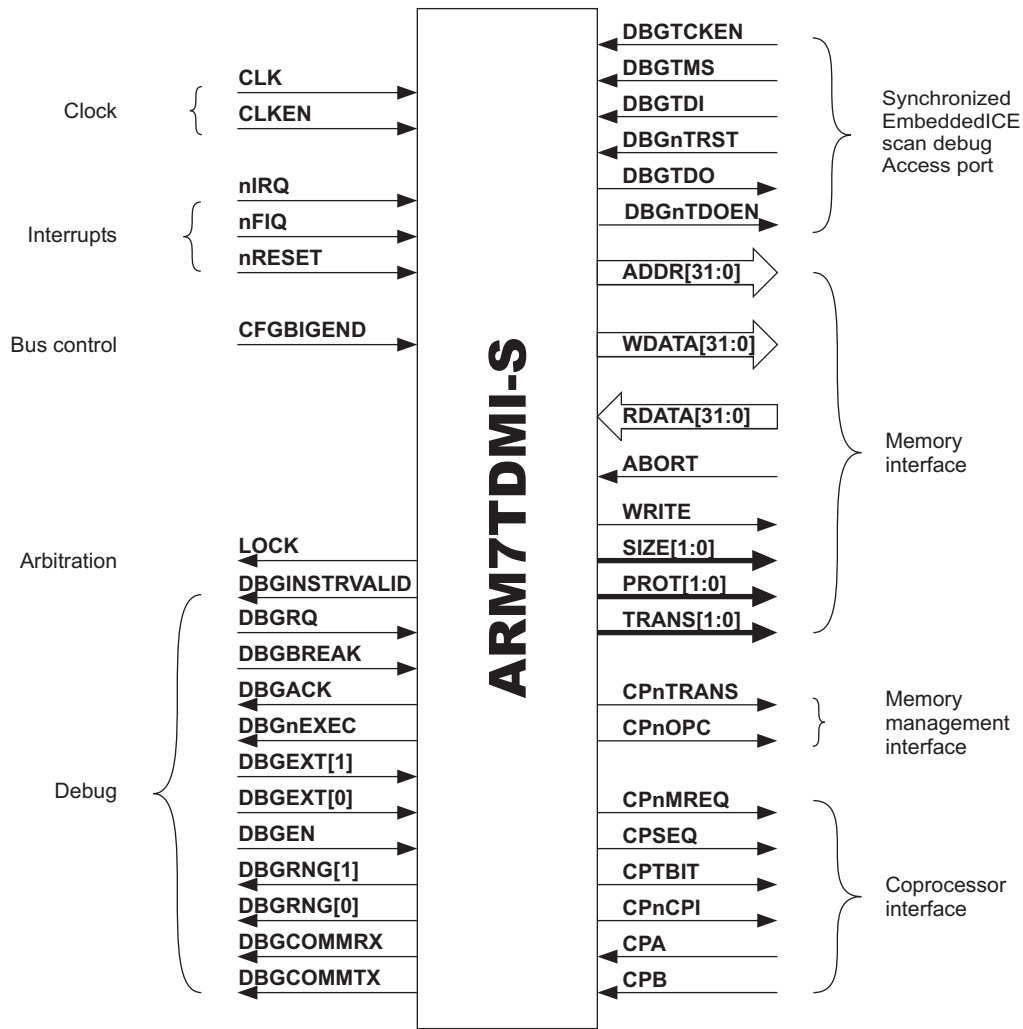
Clock
CLK
CLKEN

Interrupts
nIRQ
nFIQ
nRESET

Bus control
CFGBIGEND

Arbitration
LOCK

DBGINSTRVALID

Debug
DBGRQ
DBGBREAK
DBGACK
DBGnEXEC
DBGEXT[1]
DBGEXT[0]
DBGEN
DBGRNG[1]
DBGRNG[0]
DBGCOMMRX
DBGCOMMTX

ARM7TDMI-S

DBGTCKEN
DBGTMS
DBGTDI
DBGnTRST
DBGTDO
DBGnTDOEN

Synchronized EmbeddedICE scan debug Access port

ADDR[31:0]
WDATA[31:0]
RDATA[31:0]
ABORT
WRITE
SIZE[1:0]
PROT[1:0]
TRANS[1:0]

Memory interface

CPnTRANS
CPnOPC

Memory management interface

CPnMREQ
CPSEQ
CPTBIT
CPnCPI
CPA
CPB

Coprocessor interface